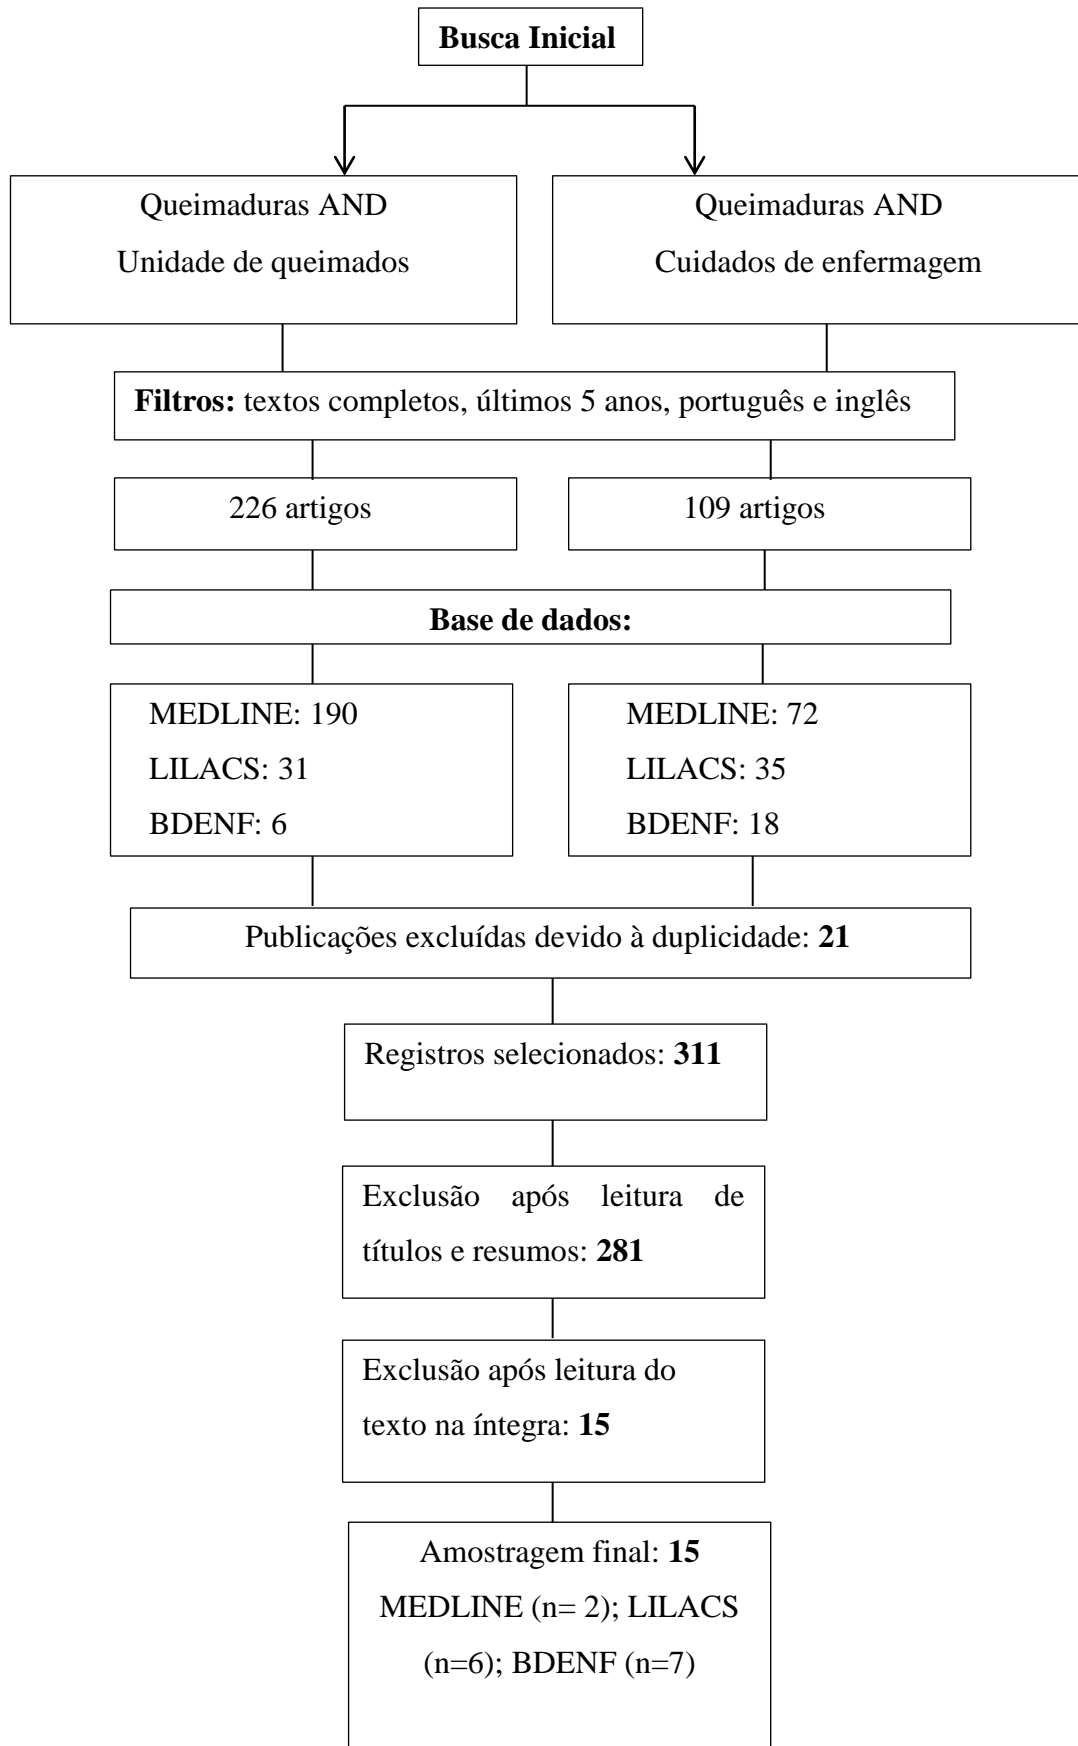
**Busca Inicial**

Queimaduras AND
Unidade de queimados

Queimaduras AND
Cuidados de enfermagem

**Filtros:** textos completos, últimos 5 anos, português e inglês

226 artigos

109 artigos

**Base de dados:**

MEDLINE: 190
LILACS: 31
BDENF: 6

MEDLINE: 72
LILACS: 35
BDENF: 18

Publicações excluídas devido à duplicidade: **21**

Registros selecionados: **311**

Exclusão após leitura de títulos e resumos: **281**

Exclusão após leitura do texto na íntegra: **15**

Amostragem final: **15**
MEDLINE (n= 2); LILACS (n=6); BDENF (n=7)